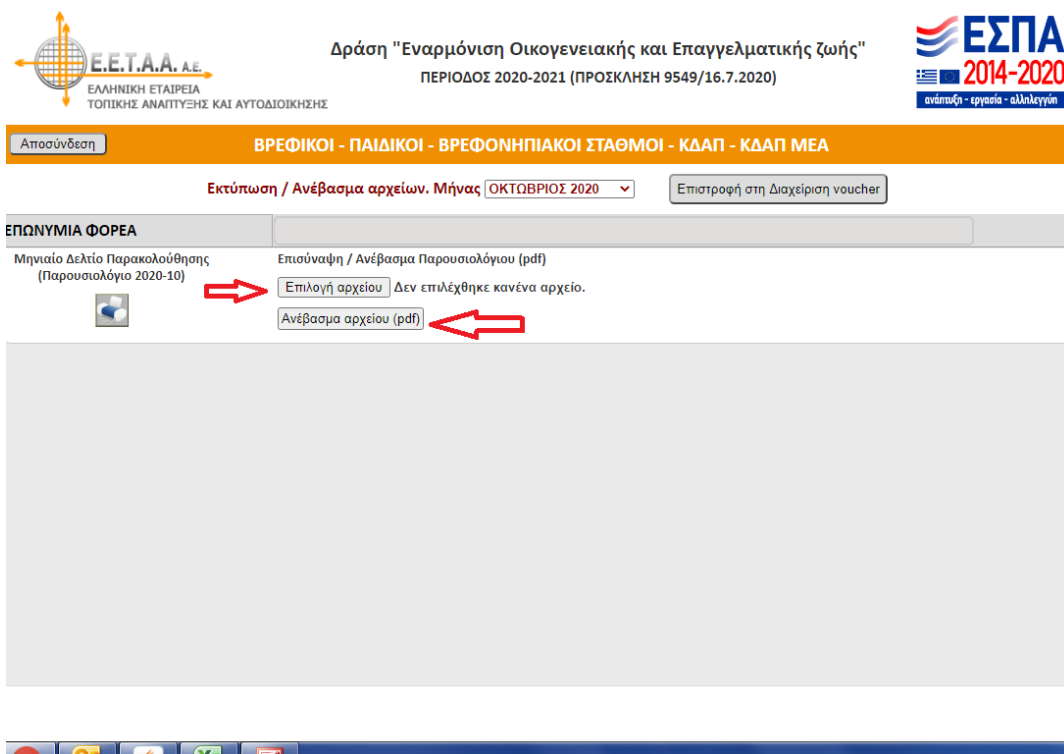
Ε.Ε.Τ.Α.Α. Α.Ε.
ΕΛΛΗΝΙΚΗ ΕΤΑΙΡΕΙΑ
ΤΟΠΙΚΗΣ ΑΝΑΠΤΥΞΗΣ ΚΑΙ ΑΥΤΟΔΙΟΙΚΗΣΗΣ

Δράση "Εναρμόνιση Οικογενειακής και Επαγγελματικής ζωής"
ΠΕΡΙΟΔΟΣ 2020-2021 (ΠΡΟΣΚΛΗΣΗ 9549/16.7.2020)

ΕΣΠΑ
2014-2020
ανάπτυξη - εργασία - αλληλεγγύη

Αποσύνδεση

ΒΡΕΦΙΚΟΙ - ΠΑΙΔΙΚΟΙ - ΒΡΕΦΟΝΗΠΙΑΚΟΙ ΣΤΑΘΜΟΙ - ΚΔΑΠ - ΚΔΑΠ ΜΕΑ

Εκτύπωση / Ανέβασμα αρχείων. Μήνας ΟΚΤΩΒΡΙΟΣ 2020

Επιστροφή στη Διαχείριση voucher

ΕΠΩΝΥΜΙΑ ΦΟΡΕΑ

Μηνιαίο Δελτίο Παρακολούθησης (Παρουσιολόγιο 2020-10)

Επισύναψη / Ανέβασμα Παρουσιολογίου (pdf)

Επιλογή αρχείου Δεν επιλέχθηκε κανένα αρχείο.

Ανέβασμα αρχείου (pdf)